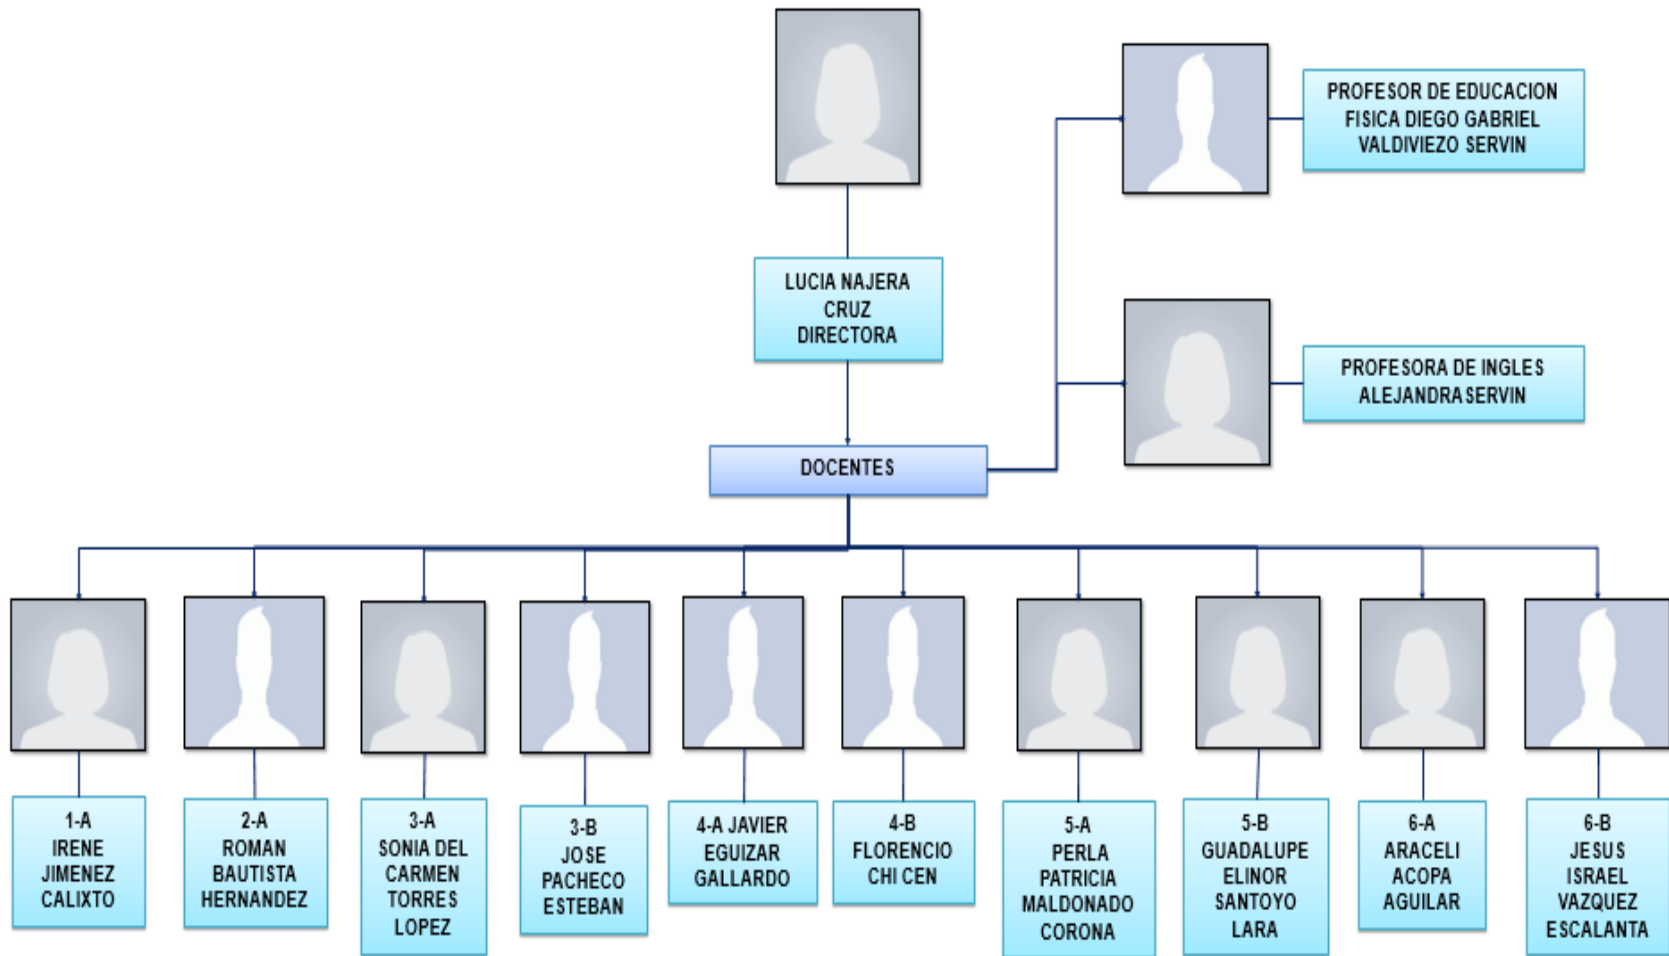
LUCIA NAJERA CRUZ DIRECTORA

PROFESOR DE EDUCACION FISICA DIEGO GABRIEL VALDIVIEZO SERVIN

PROFESORA DE INGLES ALEJANDRA SERVIN

DOCENTES

1-A IRENE JIMENEZ CALIXTO

2-A ROMAN BAUTISTA HERNANDEZ

3-A SONIA DEL CARMEN TORRES LOPEZ

3-B JOSE PACHECO ESTEBAN

4-A JAVIER EGUIZAR GALLARDO

4-B FLORENCIO CHI CEN

5-A PERLA PATRICIA MALDONADO CORONA

5-B GUADALUPE ELINOR SANTOYO LARA

6-A ARACELI ACOPA AGUILAR

6-B JESUS ISRAEL VAZQUEZ ESCALANTA